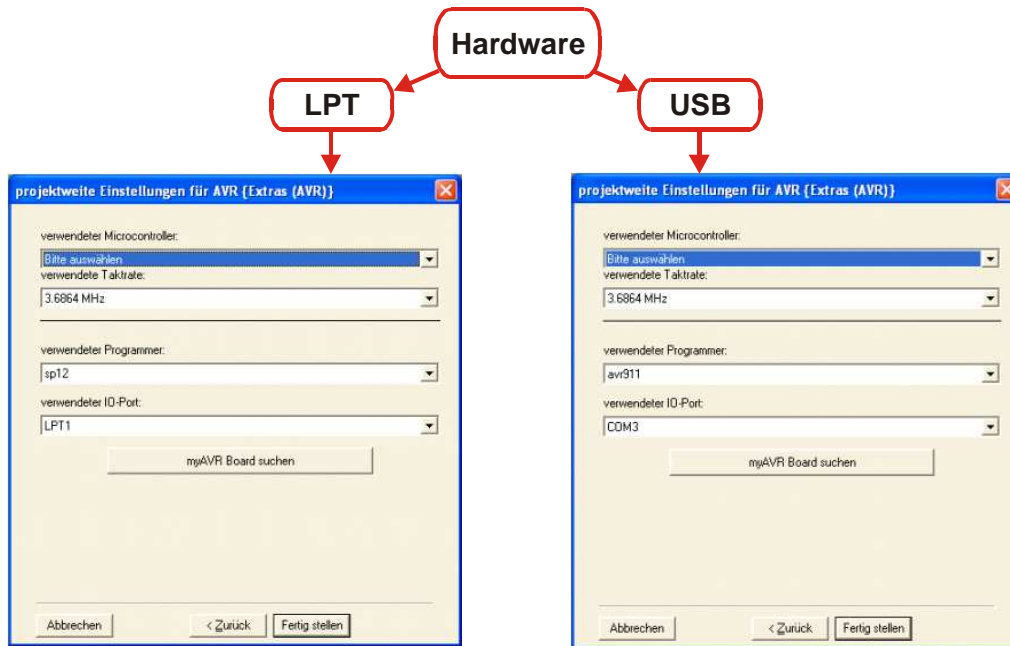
Hardware

LPT

USB

projektweite Einstellungen für AVR {Extras (AVR)}

verwendeter Microcontroller:

Bitte auswählen

verwendete Taktrate:

3.6864 MHz

verwendeter Programmer:

sp12

verwendeter IO-Port:

LPT1

myAVR Board suchen

Abbrechen

< Zurück

Fertig stellen

projektweite Einstellungen für AVR {Extras (AVR)}

verwendeter Microcontroller:

Bitte auswählen

verwendete Taktrate:

3.6864 MHz

verwendeter Programmer:

avr911

verwendeter IO-Port:

COM3

myAVR Board suchen

Abbrechen

< Zurück

Fertig stellen